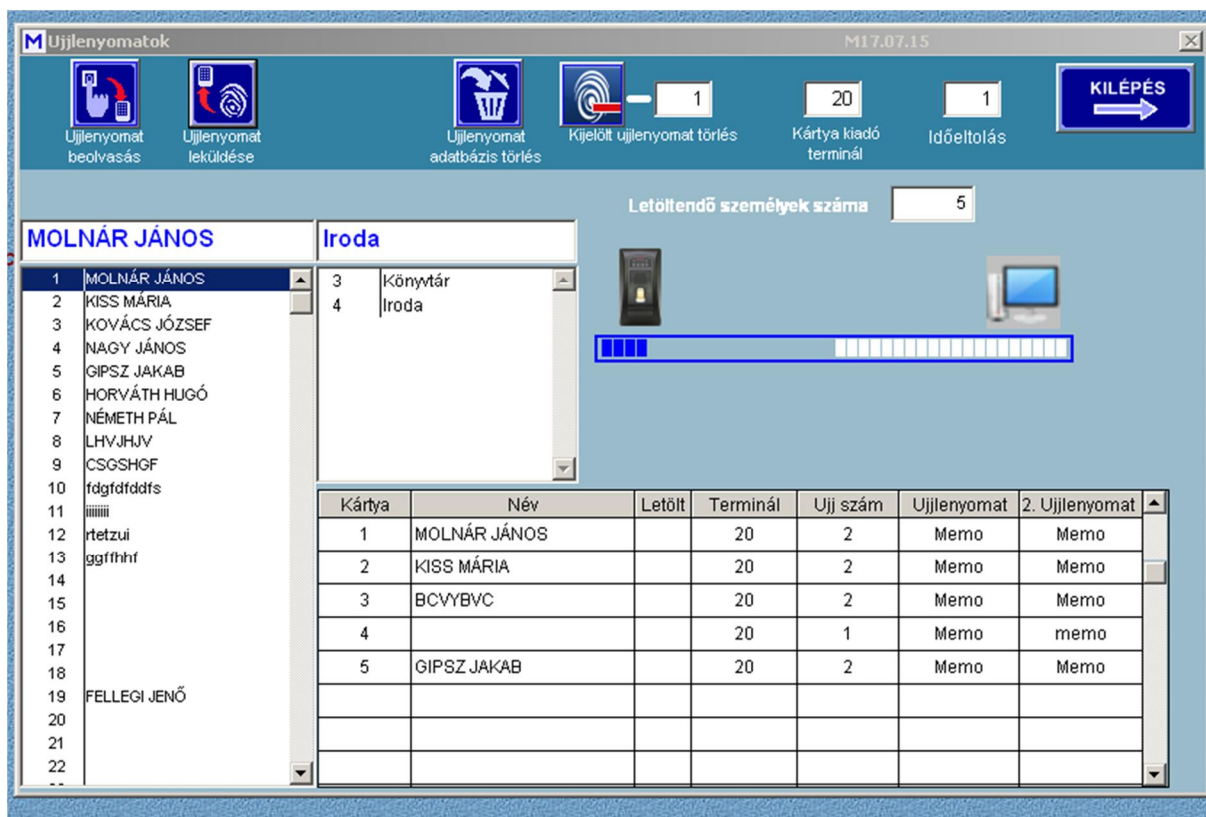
M Ujjlenyomatok
M17.07.15

Ujjlenyomat beolvasás
Ujjlenyomat leküldése
Ujjlenyomat adatbázis törlés
Kijelölt ujjlenyomat törlés
1
20
Kártya kiadó terminál
1
Időeltolás
KILÉPÉS

Letöltendő személyek száma
5

MOLNÁR JÁNOS
Iroda

1 MOLNÁR JÁNOS
2 KISS MÁRIA
3 KOVÁCS JÓZSEF
4 NAGY JÁNOS
5 GIPSZ JAKAB
6 HORVÁTH HUGÓ
7 NÉMETH PÁL
8 LHVJHJV
9 CSGSHGF
10 fdgfdfddfs
11 iiiiiiiii
12 rtetzui
13 ggffhhf
14
15
16
17
18
19 FELLEGI JENŐ
20
21
22

3 Könyvtár
4 Iroda

| Kártya | Név | Letölt | Terminál | Uj szám | Ujjlenyomat | 2. Ujjlenyomat |
|---|---|---|---|---|---|---|
| 1 | MOLNÁR JÁNOS | | 20 | 2 | Memo | Memo |
| 2 | KISS MÁRIA | | 20 | 2 | Memo | Memo |
| 3 | BCVYBVC | | 20 | 2 | Memo | Memo |
| 4 | | | 20 | 1 | Memo | memo |
| 5 | GIPSZ JAKAB | | 20 | 2 | Memo | Memo |